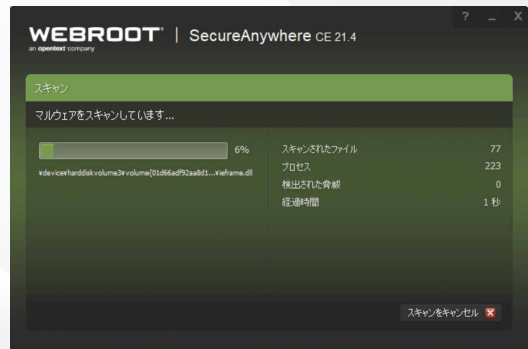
? _ X

WEBROOT | SecureAnywhere CE 21.4

an opentext company

スキャン

マルウェアをスキャンしています...

6%

¥device¥harddiskvolume3¥volume{01d66adf92aa8d1...¥ieframe.dll

| | |
|---|---|
| スキャンされたファイル | 77 |
| プロセス | 223 |
| 検出された脅威 | 0 |
| 経過時間 | 1 秒 |

スキャンをキャンセル